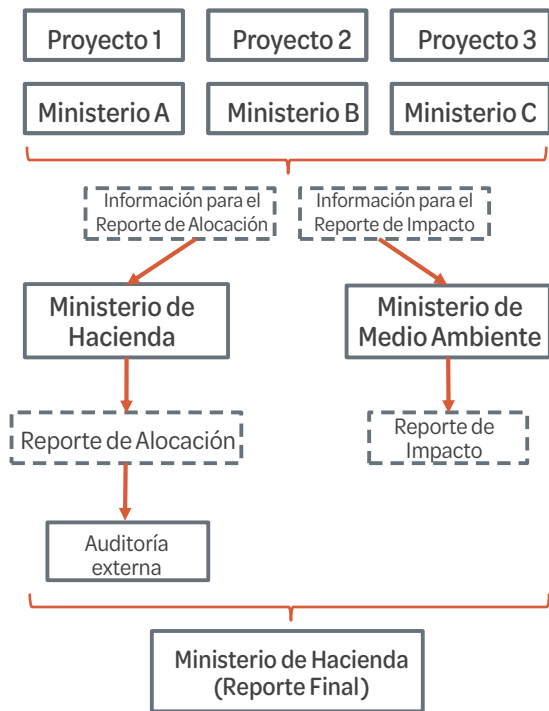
Proyecto 1

Proyecto 2

Proyecto 3

Ministerio A

Ministerio B

Ministerio C

Información para el Reporte de Alocación

Información para el Reporte de Impacto

Ministerio de Hacienda

Ministerio de Medio Ambiente

Reporte de Alocación

Reporte de Impacto

Auditoría externa

Ministerio de Hacienda (Reporte Final)